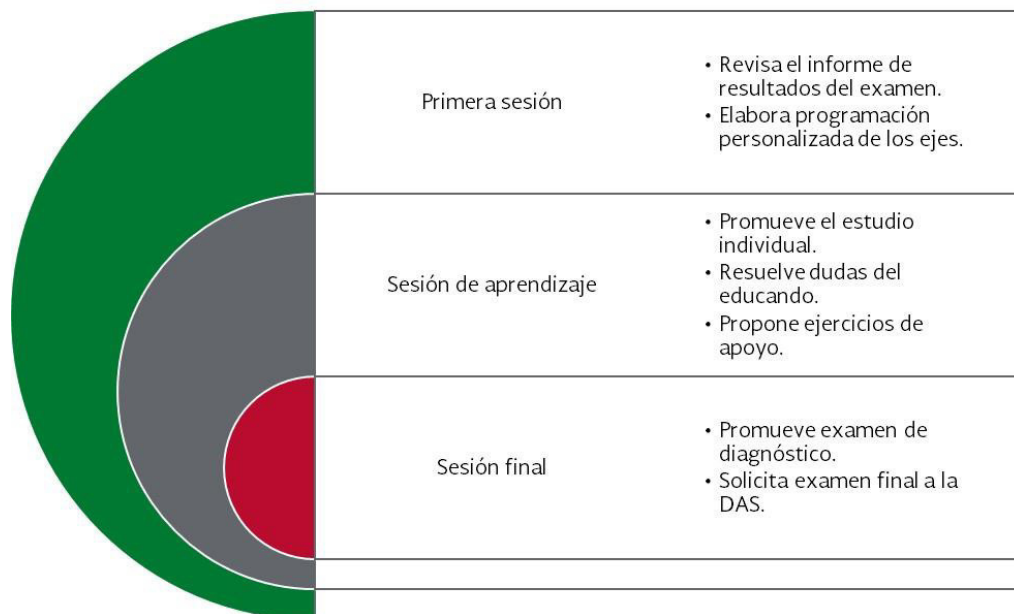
| | |
|---|---|
| Primera sesión | • Revisa el informe de resultados del examen.<br>• Elabora programación personalizada de los ejes. |
| Sesión de aprendizaje | • Promueve el estudio individual.<br>• Resuelve dudas del educando.<br>• Propone ejercicios de apoyo. |
| Sesión final | • Promueve examen de diagnóstico.<br>• Solicita examen final a la DAS. |